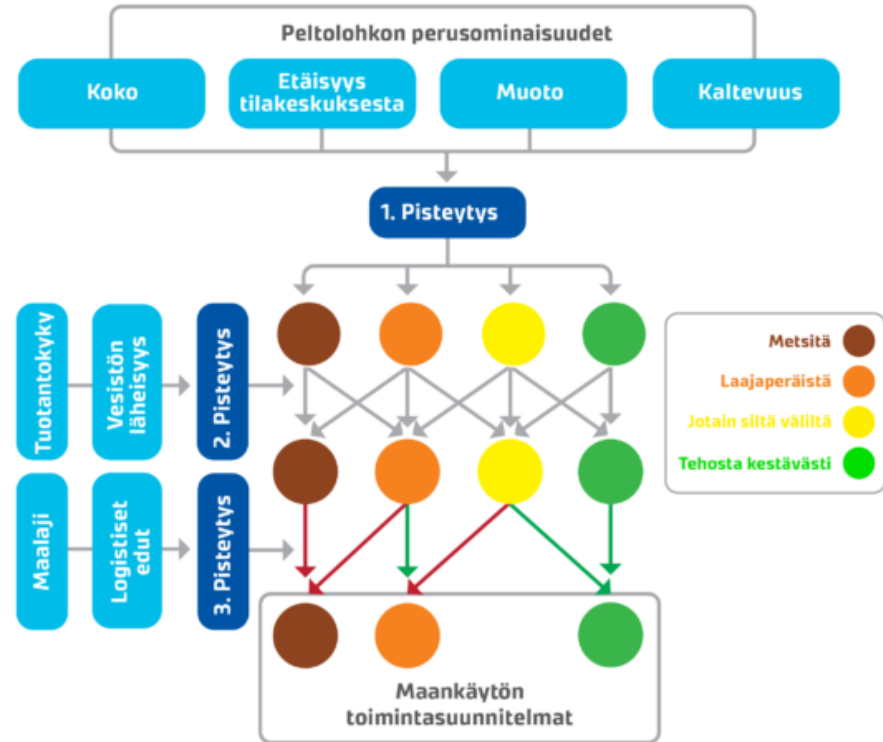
Peltolohkon perusominaisuudet

Koko

Etäisyys tilakeskuksesta

Muoto

Kaltevuus

1. Pisteytys

Tuotantokyky

Vesistön läheisyys

2. Pisteytys

Maalaji

Logistiset edut

3. Pisteytys

Metsitä

Laajaperäistä

Jotain siltä väliltä

Tehosta kestävästi

Maankäytön toimintasuunnitelmat